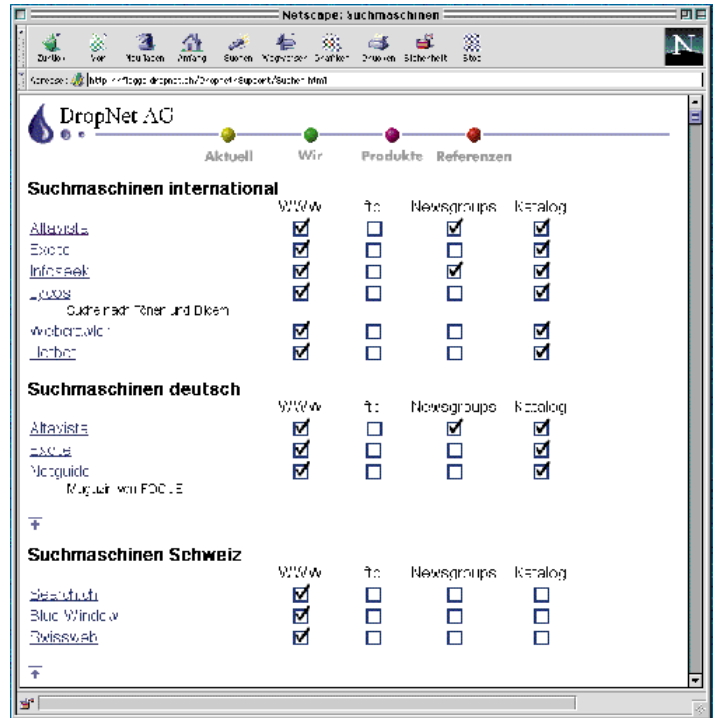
Netscape: Suchmaschinen

Zurück Vor Neu laden Anfang Suchen Wegweiser Grafiken Drucken Sicherheit Stop

Adresse: http://flagg.dropnet.ch/Dropnet/Support/Suchen.html

DropNet AG

Aktuell Wir Produkte Referenzen

Suchmaschinen international

| | WWW | ftp | Newsgroups | Katalog |
|---|---|---|---|---|
| Altavista | ☑ | ☐ | ☑ | ☑ |
| Excite | ☑ | ☐ | ☐ | ☑ |
| Infoseek | ☑ | ☐ | ☑ | ☑ |
| Lycos | ☑ | ☐ | ☐ | ☑ |
| Suche nach Tönen und Bildern | | | | |
| Webcrawler | ☑ | ☐ | ☐ | ☑ |
| Hotbot | ☑ | ☐ | ☐ | ☑ |

Suchmaschinen deutsch

| | WWW | ftp | Newsgroups | Katalog |
|---|---|---|---|---|
| Altavista | ☑ | ☐ | ☑ | ☑ |
| Excite | ☑ | ☐ | ☐ | ☑ |
| Netguide | ☑ | ☐ | ☐ | ☑ |
| Magazin von FOCUS | | | | |

Suchmaschinen Schweiz

| | WWW | ftp | Newsgroups | Katalog |
|---|---|---|---|---|
| Search.ch | ☑ | ☐ | ☐ | ☐ |
| Blue Window | ☑ | ☐ | ☐ | ☐ |
| Swisseb | ☑ | ☐ | ☐ | ☐ |